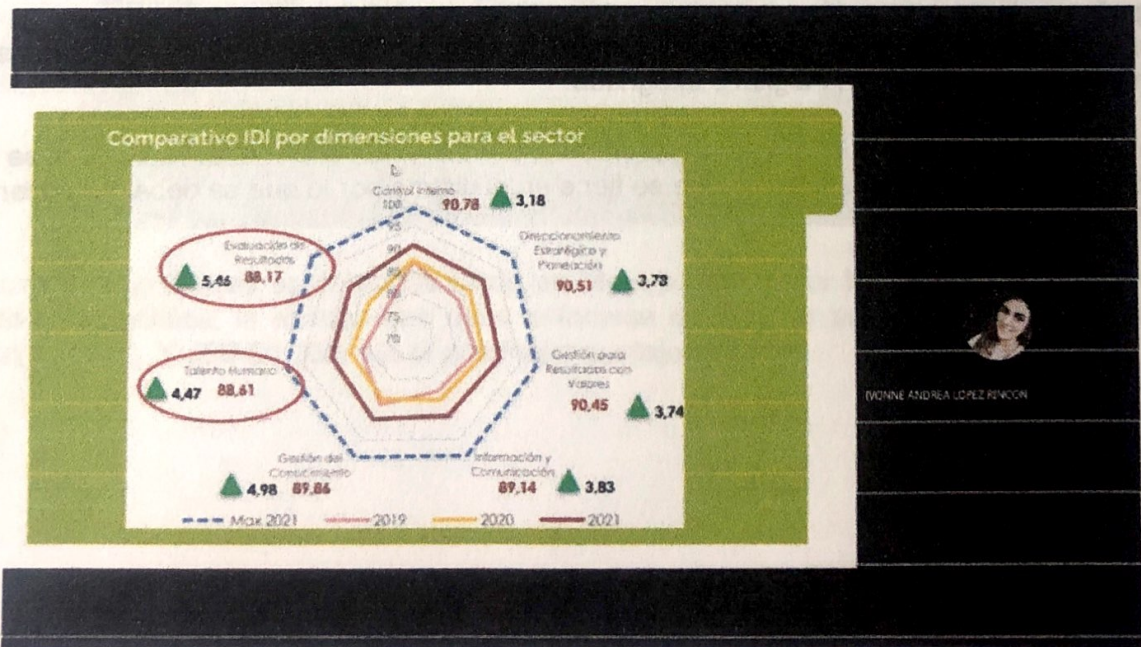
Comparativo IDI por dimensiones para el sector

Control Interno
100
95
90
85
80
75
70

90,78 3,18

Direccionamiento Estratégico y Planeación
90,51 3,78

Gestión para Resultados con Valores
90,45 3,74

Información y Comunicación
89,14 3,83

Gestión del Conocimiento
4,98 89,86

Talento Humano
4,47 88,61

Evaluación de Resultados
5,46 88,17

Max 2021
2019
2020
2021

IVONNE ANDREA LOPEZ RINCON